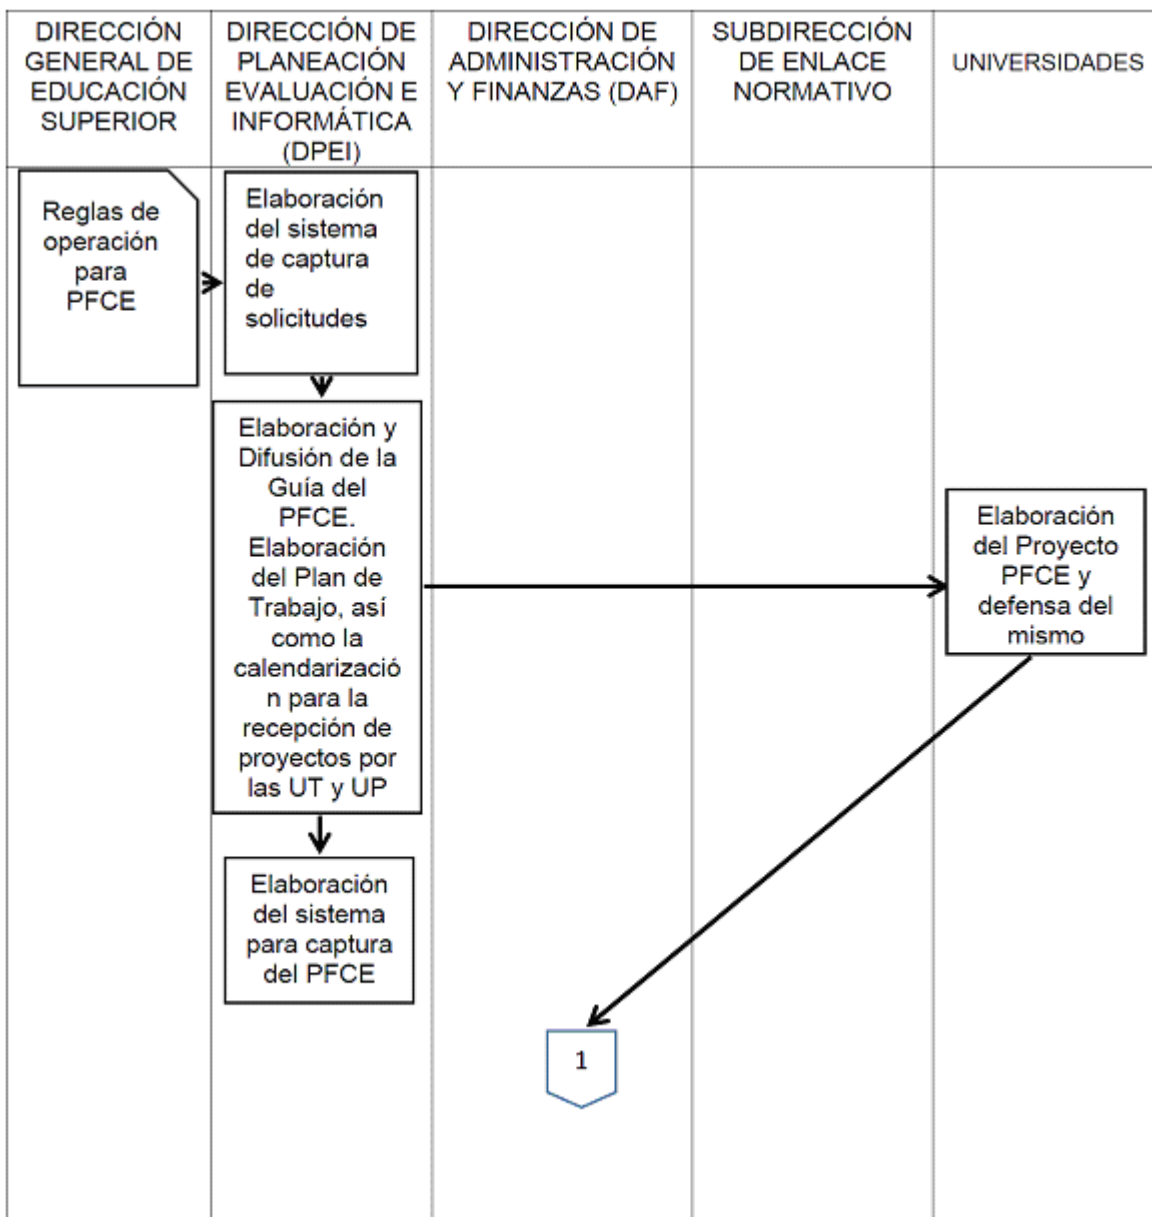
DIRECCIÓN GENERAL DE EDUCACIÓN SUPERIOR

DIRECCIÓN DE PLANEACIÓN EVALUACIÓN E INFORMÁTICA (DPEI)

DIRECCIÓN DE ADMINISTRACIÓN Y FINANZAS (DAF)

SUBDIRECCIÓN DE ENLACE NORMATIVO

UNIVERSIDADES

Reglas de operación para PFCE

Elaboración del sistema de captura de solicitudes

Elaboración y Difusión de la Guía del PFCE. Elaboración del Plan de Trabajo, así como la calendarización para la recepción de proyectos por las UT y UP

Elaboración del Proyecto PFCE y defensa del mismo

Elaboración del sistema para captura del PFCE

1